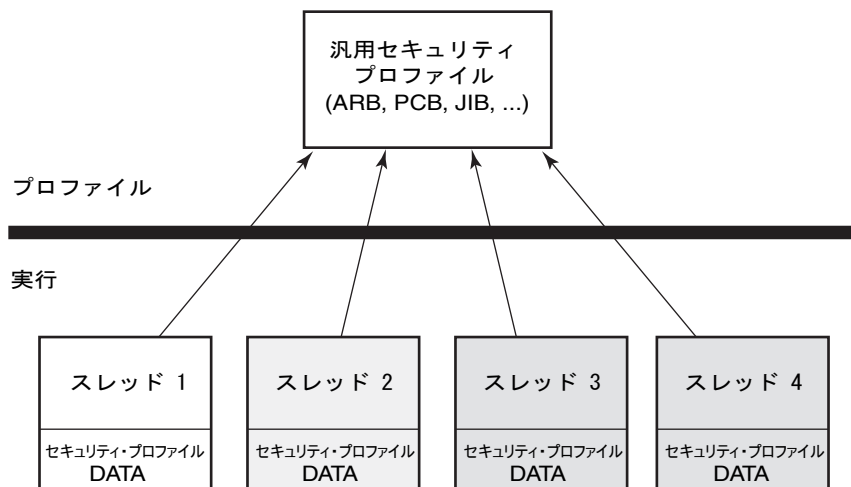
汎用セキュリティ
プロファイル
(ARB, PCB, JIB, ...)

プロファイル

実行

スレッド 1

セキュリティ・プロファイル
DATA

スレッド 2

セキュリティ・プロファイル
DATA

スレッド 3

セキュリティ・プロファイル
DATA

スレッド 4

セキュリティ・プロファイル
DATA